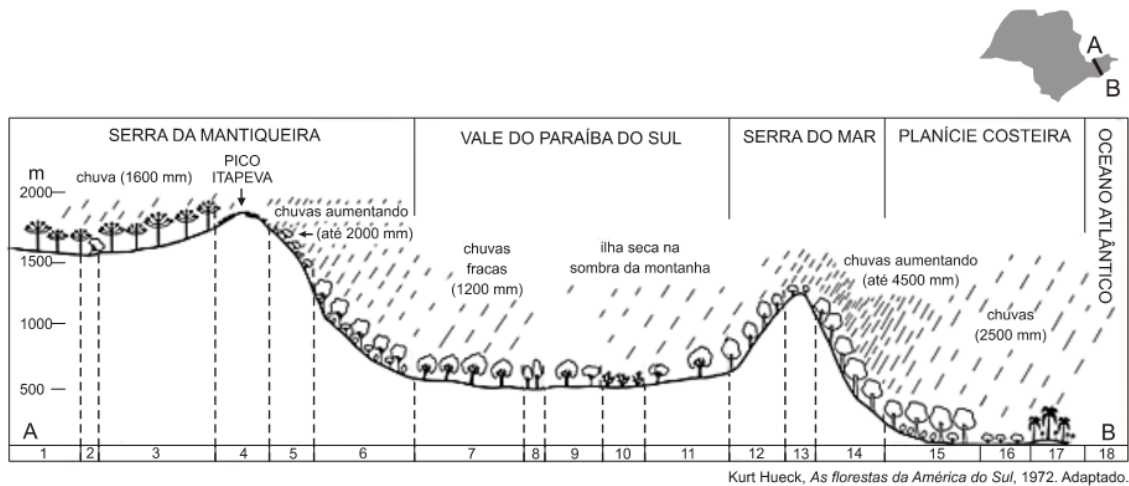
A
B

SERRA DA MANTIQUEIRA
VALE DO PARAÍBA DO SUL
SERRA DO MAR
PLANÍCIE COSTEIRA
OCEANO ATLÂNTICO

m
2000
1500
1000
500

chuva (1600 mm)
PICO ITAPEVA
chuvas aumentando (até 2000 mm)
chuvas fracas (1200 mm)
ilha seca na sombra da montanha
chuvas aumentando (até 4500 mm)
chuvas (2500 mm)

A
B

| 1 | 2 | 3 | 4 | 5 | 6 | 7 | 8 | 9 | 10 | 11 | 12 | 13 | 14 | 15 | 16 | 17 | 18 |
|---|---|---|---|---|---|---|---|---|---|---|---|---|---|---|---|---|---|

Kurt Hueck, *As florestas da América do Sul*, 1972. Adaptado.